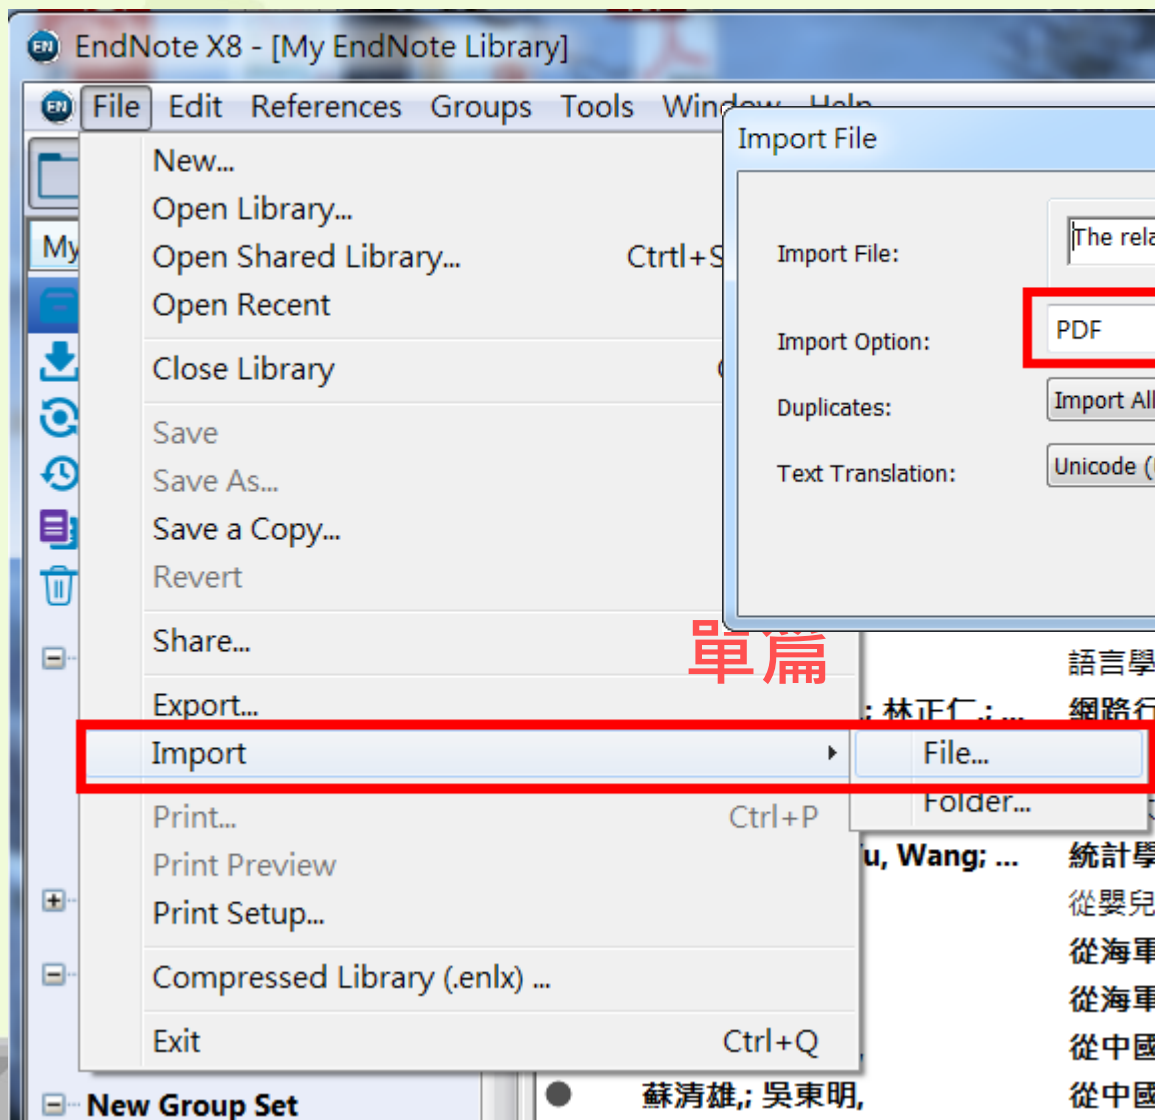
EndNote X8 - [My EndNote Library]

File Edit References Groups Tools Wind

My

New...
Open Library...
Open Shared Library... Ctrtl+S
Open Recent
Close Library
Save
Save As...
Save a Copy...
Revert
Share...
Export...
Import
Print... Ctrl+P
Print Preview
Print Setup...
Compressed Library (.enlx) ...
Exit Ctrl+Q

File...
Folder...

Import File

Import File: The rela
Import Option: PDF
Duplicates: Import All
Text Translation: Unicode (

單篇

語言學
; 林正仁; ... 網路行
u, Wang; ... 統計學
從嬰兒
從海軍
從海軍
從中國
蘇清雄,; 吳東明, 從中國

New Group Set